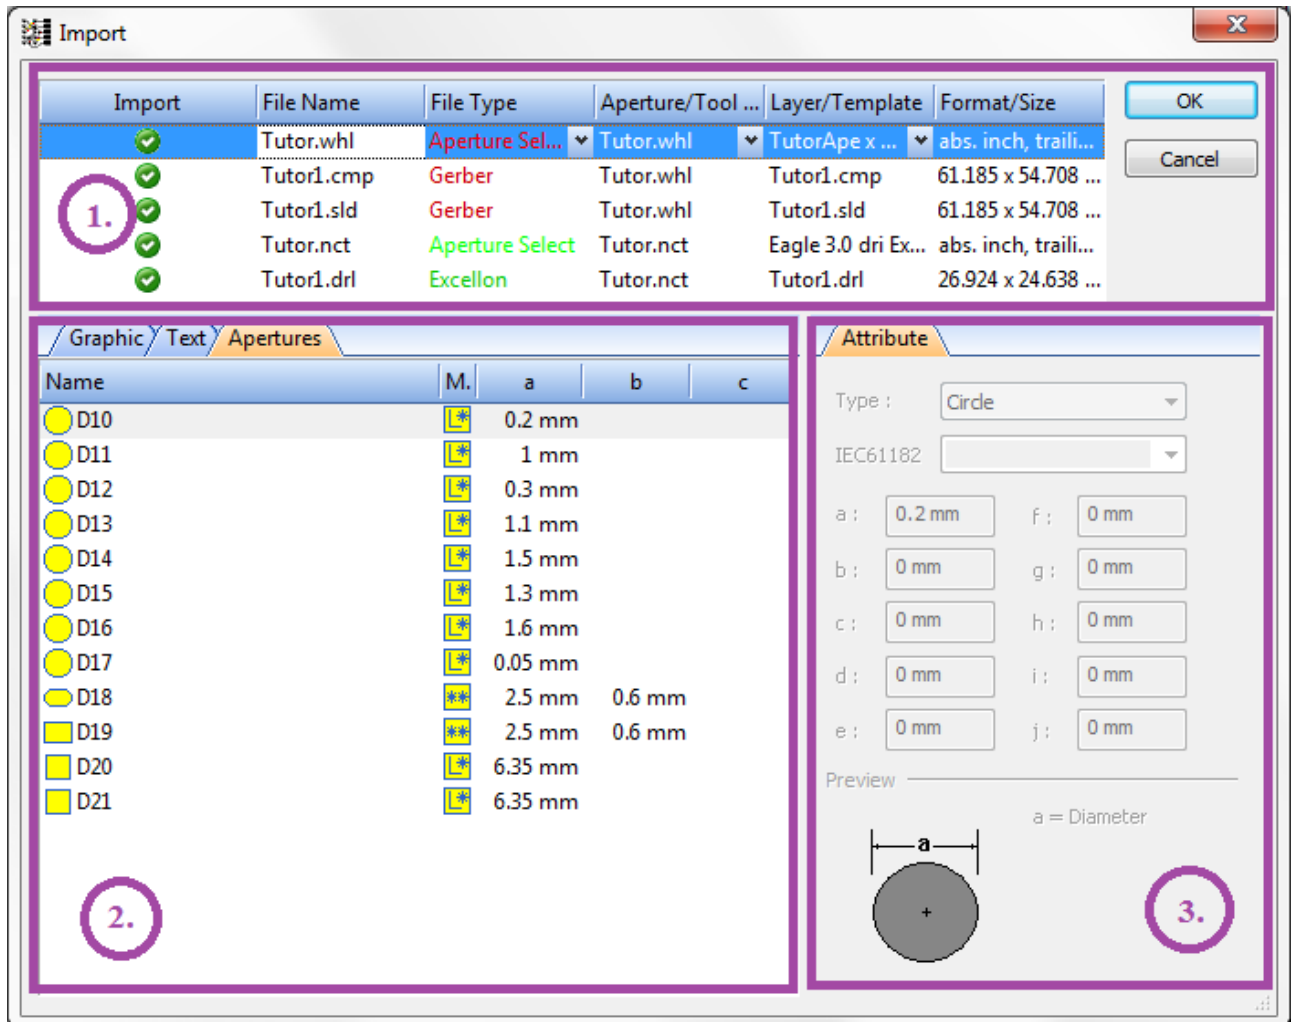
Import

| Import | File Name | File Type | Aperture/Tool ... | Layer/Template | Format/Size |
|---|---|---|---|---|---|
| | Tutor.whl | Aperture Sel... | Tutor.whl | TutorApe x ... | abs. inch, traili... |
| | Tutor1.cmp | Gerber | Tutor.whl | Tutor1.cmp | 61.185 x 54.708 ... |
| | Tutor1.sld | Gerber | Tutor.whl | Tutor1.sld | 61.185 x 54.708 ... |
| | Tutor.nct | Aperture Select | Tutor.nct | Eagle 3.0 dri Ex... | abs. inch, traili... |
| | Tutor1.drl | Excellon | Tutor.nct | Tutor1.drl | 26.924 x 24.638 ... |

OK

Cancel

1.

Graphic Text Apertures

| Name | M. | a | b | c |
|---|---|---|---|---|
| D10 | | 0.2 mm | | |
| D11 | | 1 mm | | |
| D12 | | 0.3 mm | | |
| D13 | | 1.1 mm | | |
| D14 | | 1.5 mm | | |
| D15 | | 1.3 mm | | |
| D16 | | 1.6 mm | | |
| D17 | | 0.05 mm | | |
| D18 | | 2.5 mm | 0.6 mm | |
| D19 | | 2.5 mm | 0.6 mm | |
| D20 | | 6.35 mm | | |
| D21 | | 6.35 mm | | |

2.

Attribute

Type : Circle

IEC61182

a : 0.2 mm
f : 0 mm
b : 0 mm
g : 0 mm
c : 0 mm
h : 0 mm
d : 0 mm
i : 0 mm
e : 0 mm
j : 0 mm

Preview

a = Diameter

a

3.